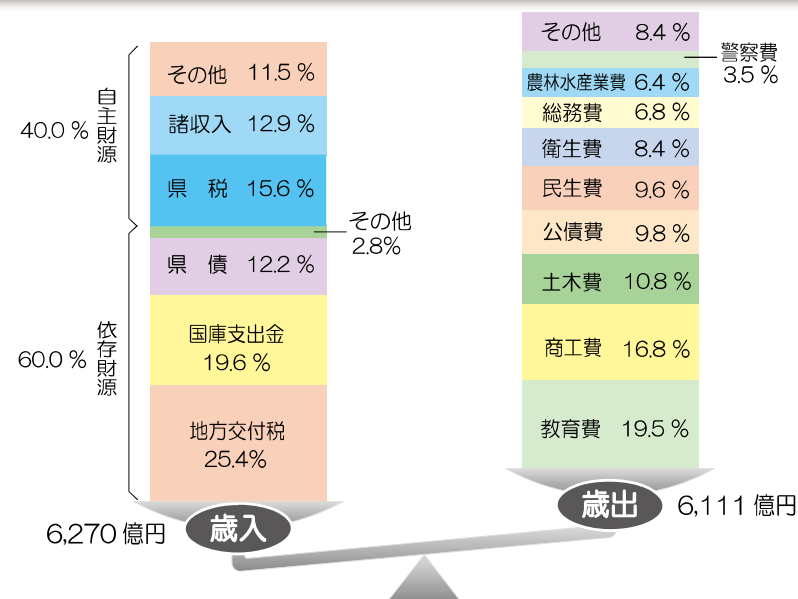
40.0 %

自主財源

その他　11.5 %

諸収入　12.9 %

県　税　15.6 %

その他
2.8%

60.0 %

依存財源

県　債　12.2 %

国庫支出金
19.6 %

地方交付税
25.4%

6,270 億円

歳入

その他　8.4 %

警察費
3.5 %

農林水産業費 6.4 %

総務費　6.8 %

衛生費　8.4 %

民生費　9.6 %

公債費　9.8 %

土木費　10.8 %

商工費　16.8 %

教育費　19.5 %

歳出

6,111 億円